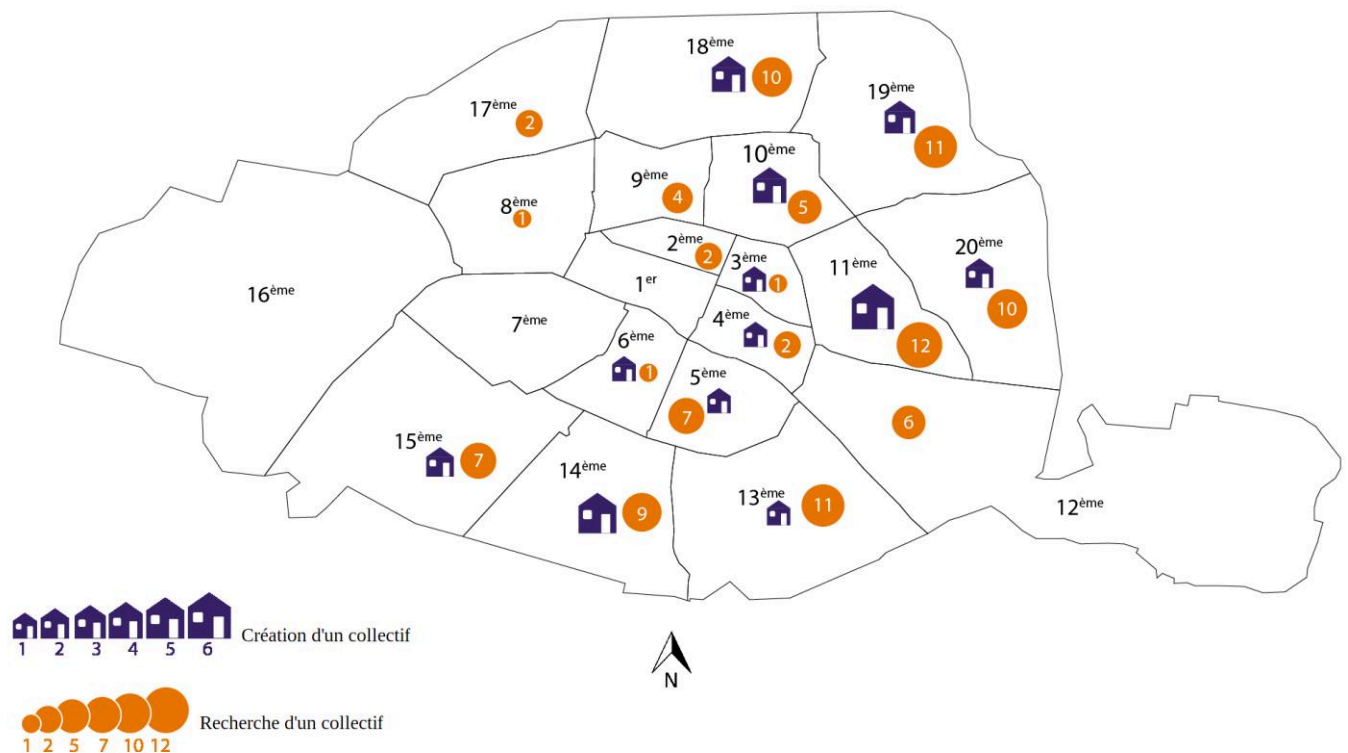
18$^{ème}$ 10

17$^{ème}$ 2

19$^{ème}$ 11

10$^{ème}$ 5

9$^{ème}$ 4

8$^{ème}$ 1

2$^{ème}$ 2

3$^{ème}$ 1

11$^{ème}$ 12

20$^{ème}$ 10

16$^{ème}$

1$^{er}$

7$^{ème}$

4$^{ème}$ 2

6$^{ème}$ 1

5$^{ème}$ 7

6

15$^{ème}$ 7

14$^{ème}$ 9

13$^{ème}$ 11

12$^{ème}$

1 2 3 4 5 6 Création d'un collectif

N

1 2 5 7 10 12 Recherche d'un collectif